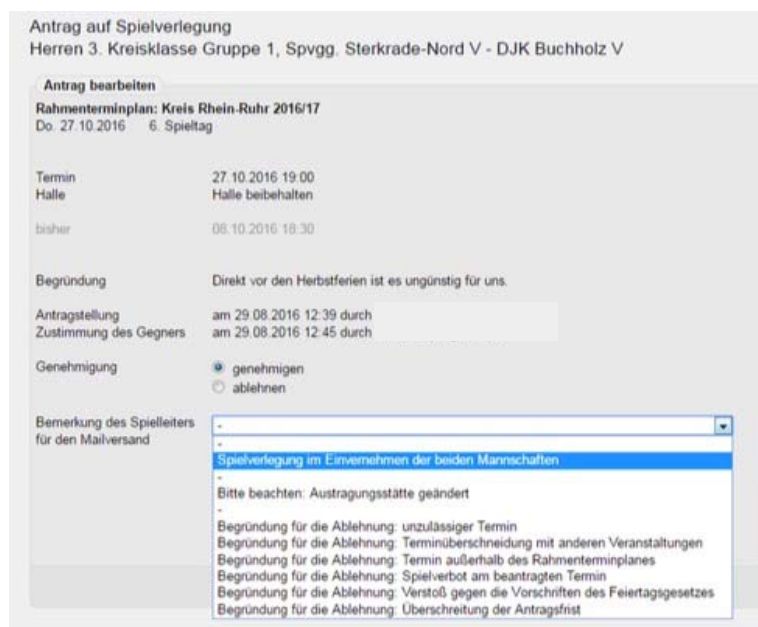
Antrag auf Spielverlegung
Herren 3. Kreisklasse Gruppe 1, Spvgg. Sterkrade-Nord V - DJK Buchholz V

Antrag bearbeiten

Rahmenterminplan: Kreis Rhein-Ruhr 2016/17
Do. 27.10.2016 6. Spieltag

Termin 27.10.2016 19:00
Halle Halle beibehalten

bisher 08.10.2016 18:30

Begründung Direkt vor den Herbstferien ist es ungünstig für uns.

Antragstellung am 29.08.2016 12:39 durch
Zustimmung des Gegners am 29.08.2016 12:45 durch

Genehmigung
genehmigen
ablehnen

Bemerkung des Spielleiters für den Mailversand
-
-
Spielverlegung im Einvernehmen der beiden Mannschaften
-
Bitte beachten: Austragungsstätte geändert
-
Begründung für die Ablehnung: unzulässiger Termin
Begründung für die Ablehnung: Terminüberschneidung mit anderen Veranstaltungen
Begründung für die Ablehnung: Termin außerhalb des Rahmenterminplanes
Begründung für die Ablehnung: Spielverbot am beantragten Termin
Begründung für die Ablehnung: Verstoß gegen die Vorschriften des Feiertagsgesetzes
Begründung für die Ablehnung: Überschreitung der Antragsfrist